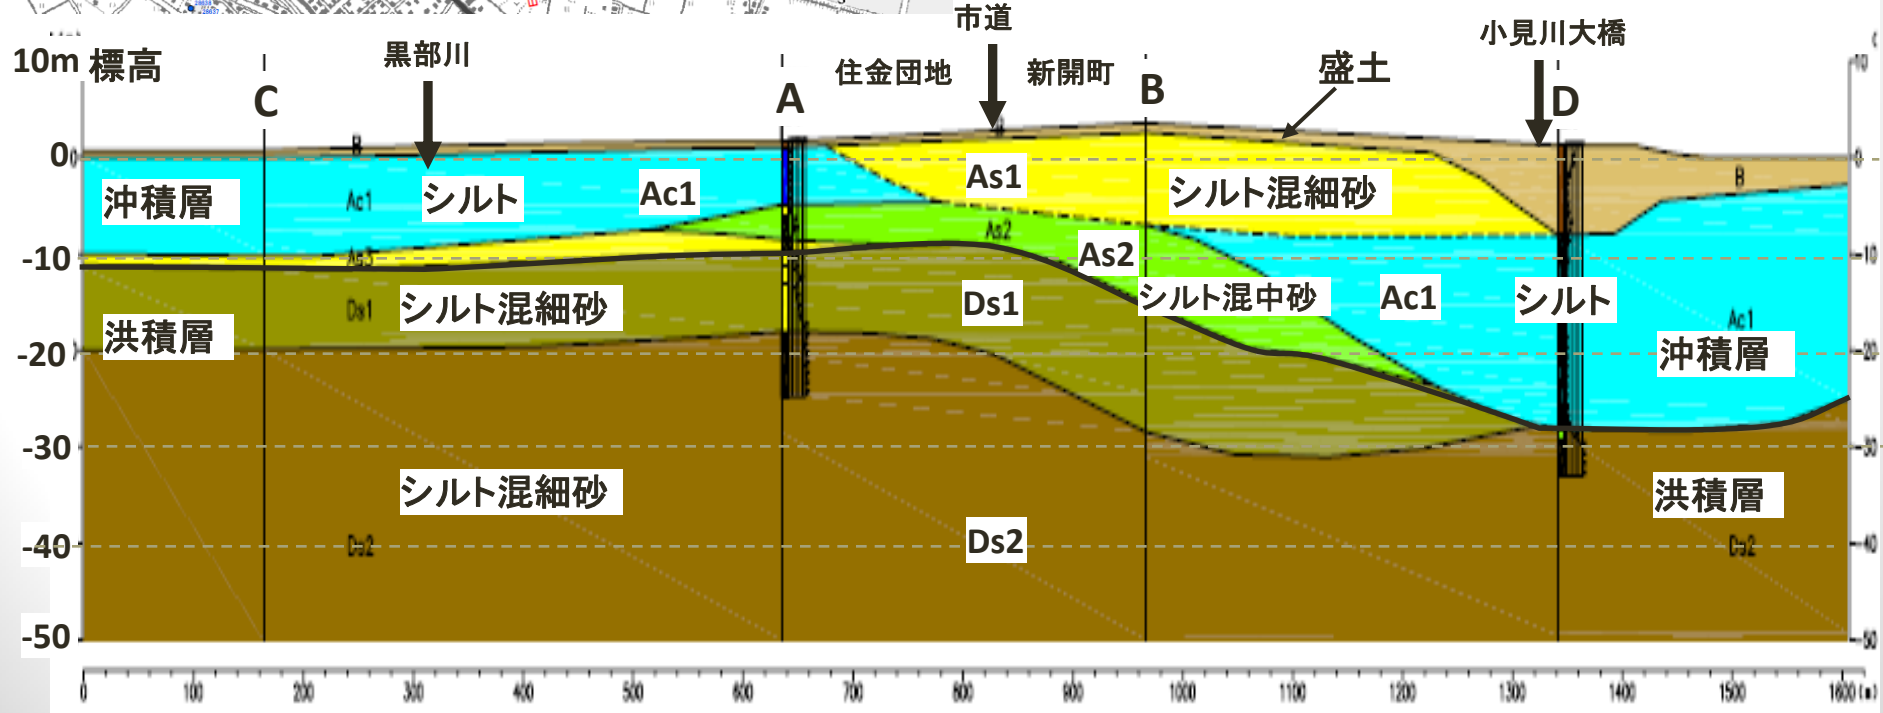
10m 標高
0
-10
-20
-30
-40
-50
C
黒部川
A
住金団地
市道
新開町
B
盛土
小見川大橋
D
B
沖積層
Ac1
シルト
Ac1
As1
シルト混細砂
As2
As2
As3
Ds1
シルト混細砂
Ds1
シルト混中砂
Ac1
シルト
Ac1
沖積層
洪積層
シルト混細砂
Ds2
Ds2
洪積層
Ds2
10
0
-10
-20
-30
-40
-50
0
100
200
300
400
500
600
700
800
900
1000
1100
1200
1300
1400
1500
1600 (m)